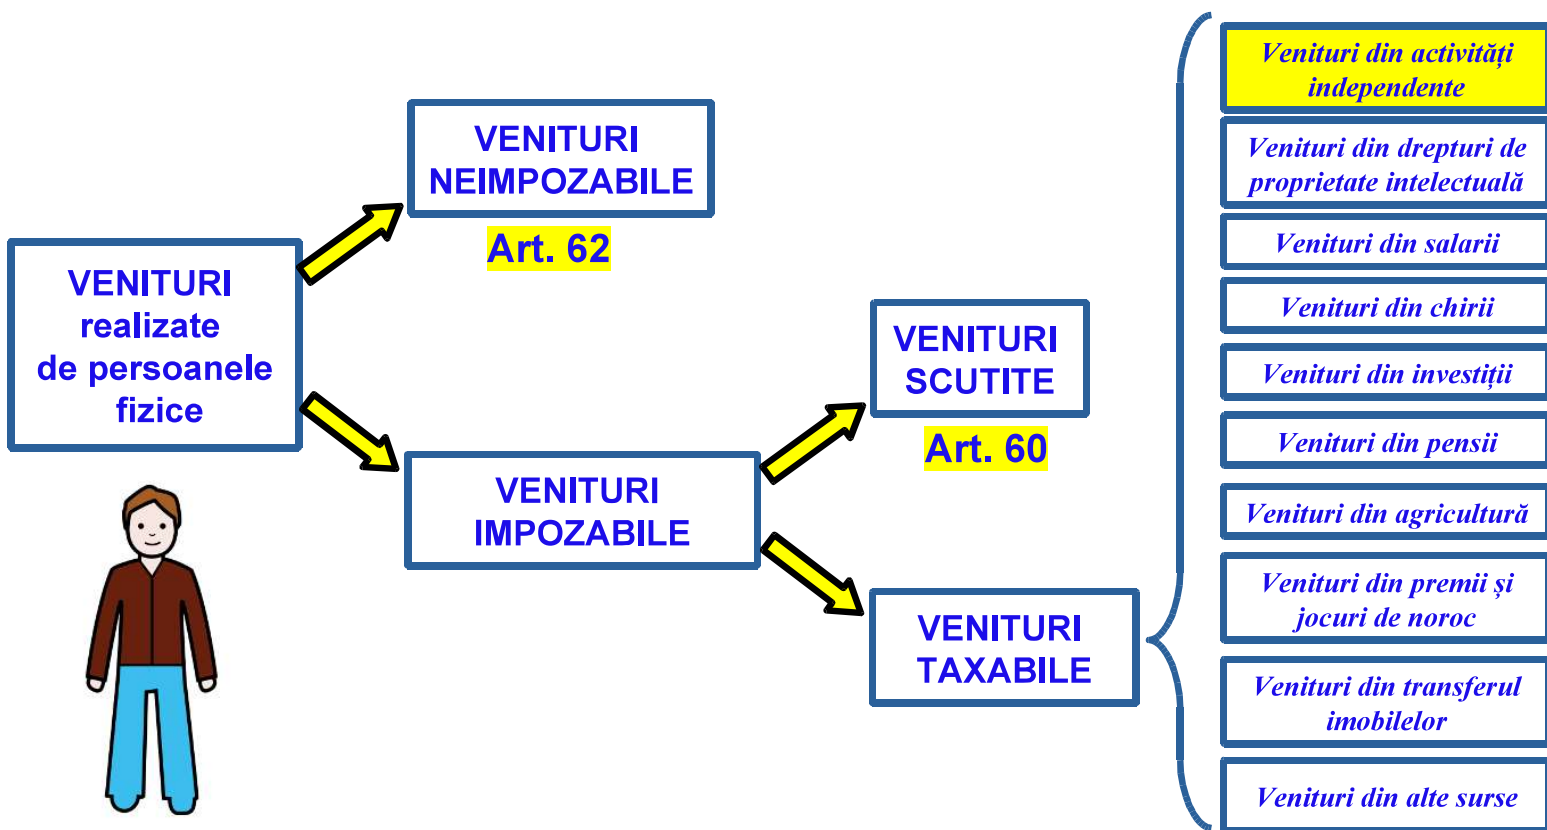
VENITURI realizate de persoanele fizice

VENITURI NEIMPOZABILE

Art. 62

VENITURI IMPOZABILE

VENITURI SCUTITE

Art. 60

VENITURI TAXABILE

Venituri din activități independente

Venituri din drepturi de proprietate intelectuală

Venituri din salarii

Venituri din chirii

Venituri din investiții

Venituri din pensii

Venituri din agricultură

Venituri din premii și jocuri de noroc

Venituri din transferul imobilelor

Venituri din alte surse